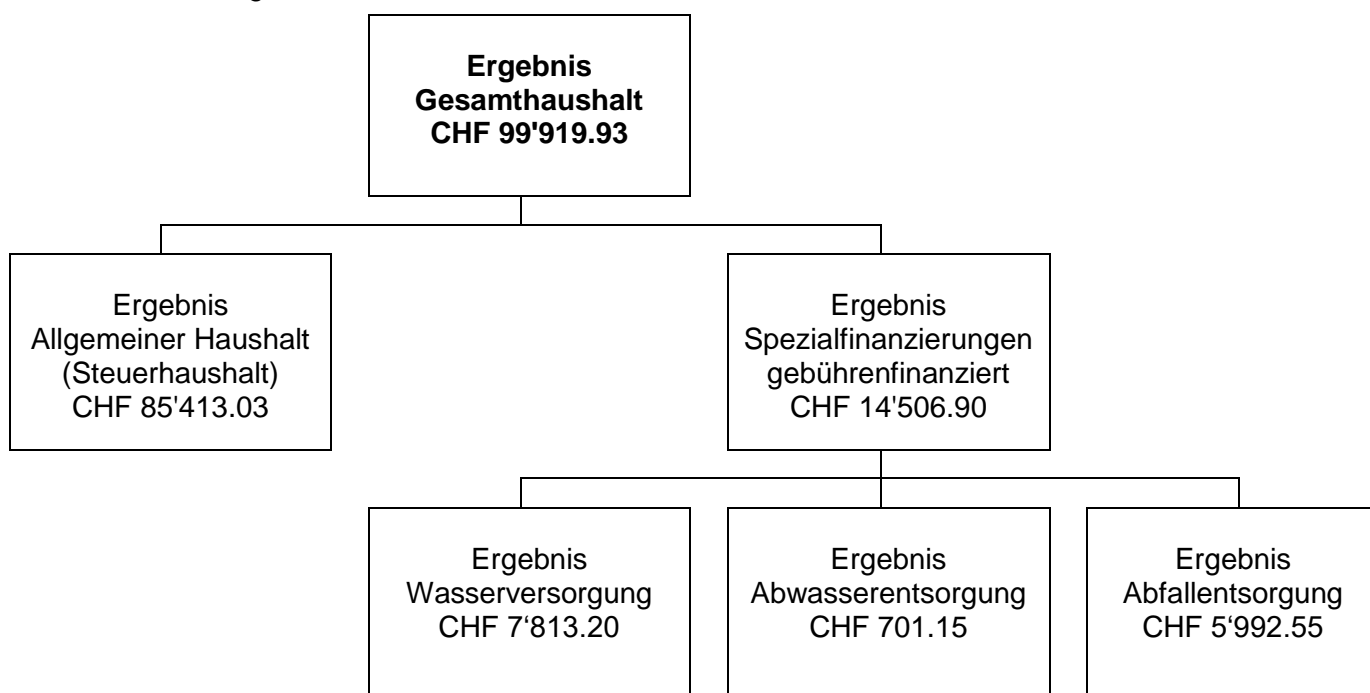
**Ergebnis Gesamthaushalt CHF 99'919.93**

Ergebnis Allgemeiner Haushalt (Steuerhaushalt) CHF 85'413.03

Ergebnis Spezialfinanzierungen gebührenfinanziert CHF 14'506.90

Ergebnis Wasserversorgung CHF 7‘813.20

Ergebnis Abwasserentsorgung CHF 701.15

Ergebnis Abfallentsorgung CHF 5‘992.55